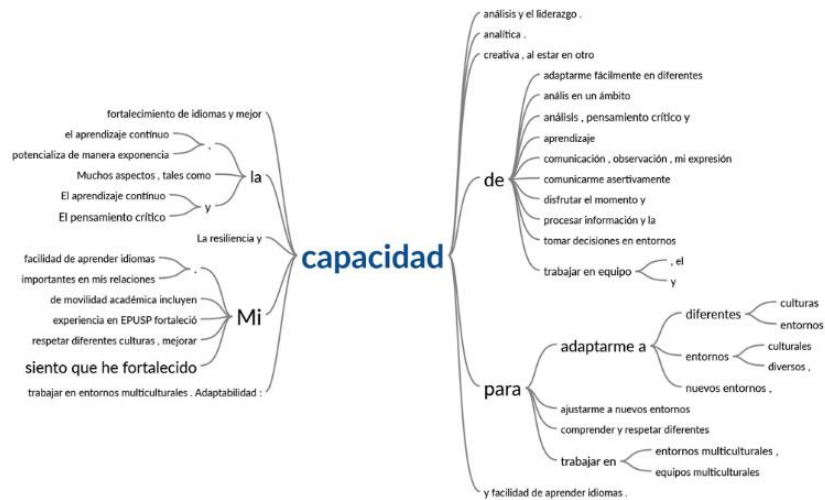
capacidad

fortalecimiento de idiomas y mejor
el aprendizaje contínuo
,
potencializa de manera exponencia
la
Muchos aspectos , tales como
El aprendizaje contínuo
y
El pensamiento crítico
La resiliencia y
facilidad de aprender idiomas
,
importantes en mis relaciones
de movilidad académica incluyen
Mi
experiencia en EPUSP fortaleció
respetar diferentes culturas , mejorar
siento que he fortalecido
trabajar en entornos multiculturales . Adaptabilidad :

análisis y el liderazgo .
analítica .
creativa , al estar en otro
de
adaptarme fácilmente en diferentes
anális en un ámbito
análisis , pensamiento crítico y
aprendizaje
comunicación , observación , mi expresión
comunicarme asertivamente
disfrutar el momento y
procesar información y la
tomar decisiones en entornos
trabajar en equipo
, el
y
para
adaptarme a
diferentes
culturas
entornos
entornos
culturales
diversos ,
nuevos entornos ,
ajustarme a nuevos entornos
comprender y respetar diferentes
trabajar en
entornos multiculturales ,
equipos multiculturales
y facilidad de aprender idiomas .